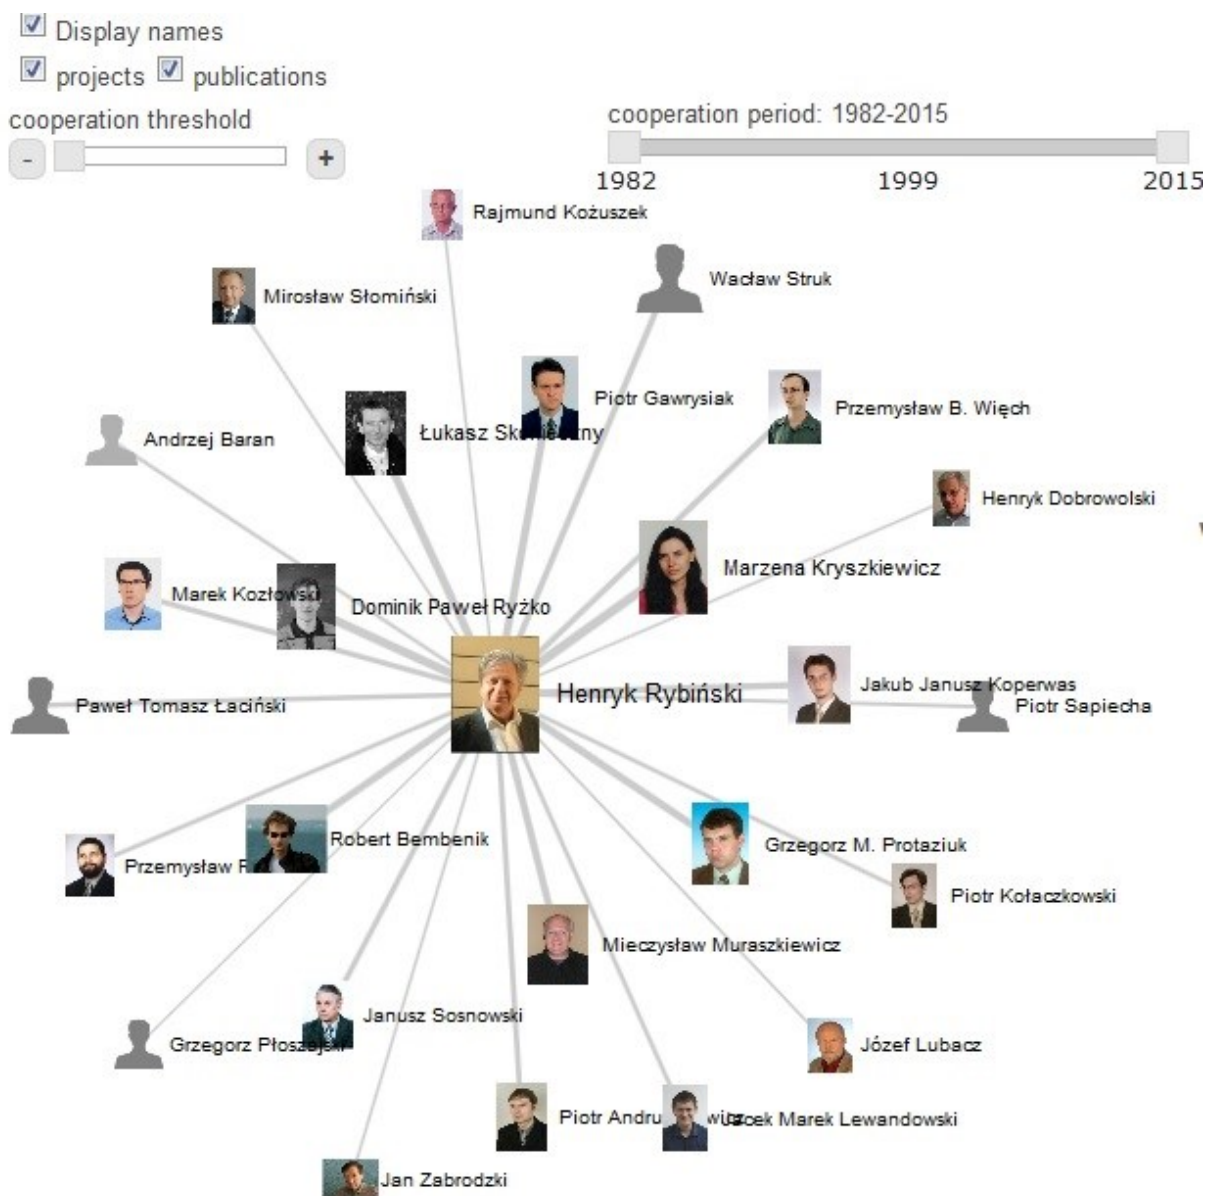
Display names
projects publications
cooperation threshold
-
+
cooperation period: 1982-2015
1982
1999
2015

Rajmund Kożuszek
Wacław Struk
Mirosław Słomiński
Piotr Gawrysiak
Przemysław B. Więch
Andrzej Baran
Łukasz Sk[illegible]ny
Henryk Dobrowolski
Marzena Kryszkiewicz
Marek Kozłowski
Dominik Paweł Ryżko
Henryk Rybiński
Jakub Janusz Koperwas
Piotr Sapiecha
Paweł Tomasz Łaciński
Robert Bembenik
Grzegorz M. Protaziuk
Przemysław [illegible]
Piotr Kołaczkowski
Mieczysław Muraszkiewicz
Janusz Sosnowski
Józef Lubacz
Grzegorz Płosz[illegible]
Piotr Andru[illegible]
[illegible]cek Marek Lewandowski
Jan Zabrodzki